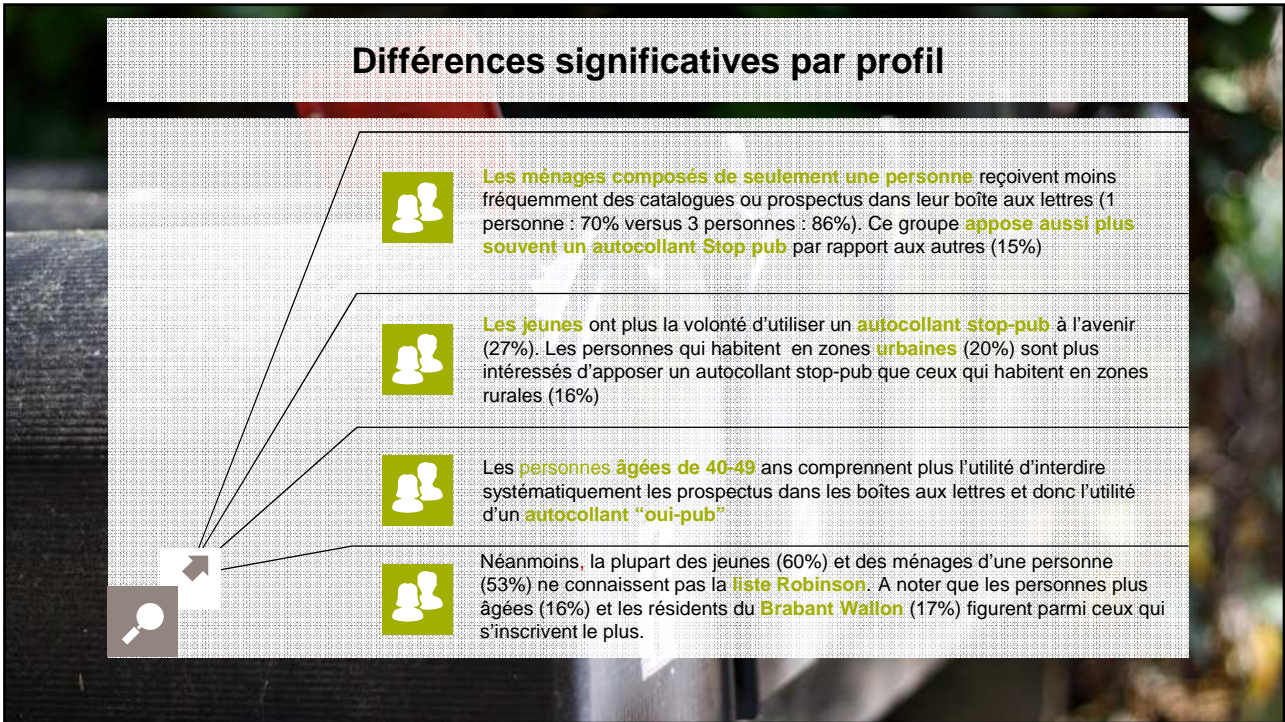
Différences significatives par profil

Les ménages composés de seulement une personne reçoivent moins fréquemment des catalogues ou prospectus dans leur boîte aux lettres (1 personne : 70% versus 3 personnes : 86%). Ce groupe appose aussi plus souvent un autocollant Stop pub par rapport aux autres (15%)

Les jeunes ont plus la volonté d'utiliser un autocollant stop-pub à l'avenir (27%). Les personnes qui habitent en zones urbaines (20%) sont plus intéressés d'apposer un autocollant stop-pub que ceux qui habitent en zones rurales (16%)

Les personnes âgées de 40-49 ans comprennent plus l'utilité d'interdire systématiquement les prospectus dans les boîtes aux lettres et donc l'utilité d'un autocollant "oui-pub"

Néanmoins, la plupart des jeunes (60%) et des ménages d'une personne (53%) ne connaissent pas la liste Robinson. A noter que les personnes plus âgées (16%) et les résidents du Brabant Wallon (17%) figurent parmi ceux qui s'inscrivent le plus.